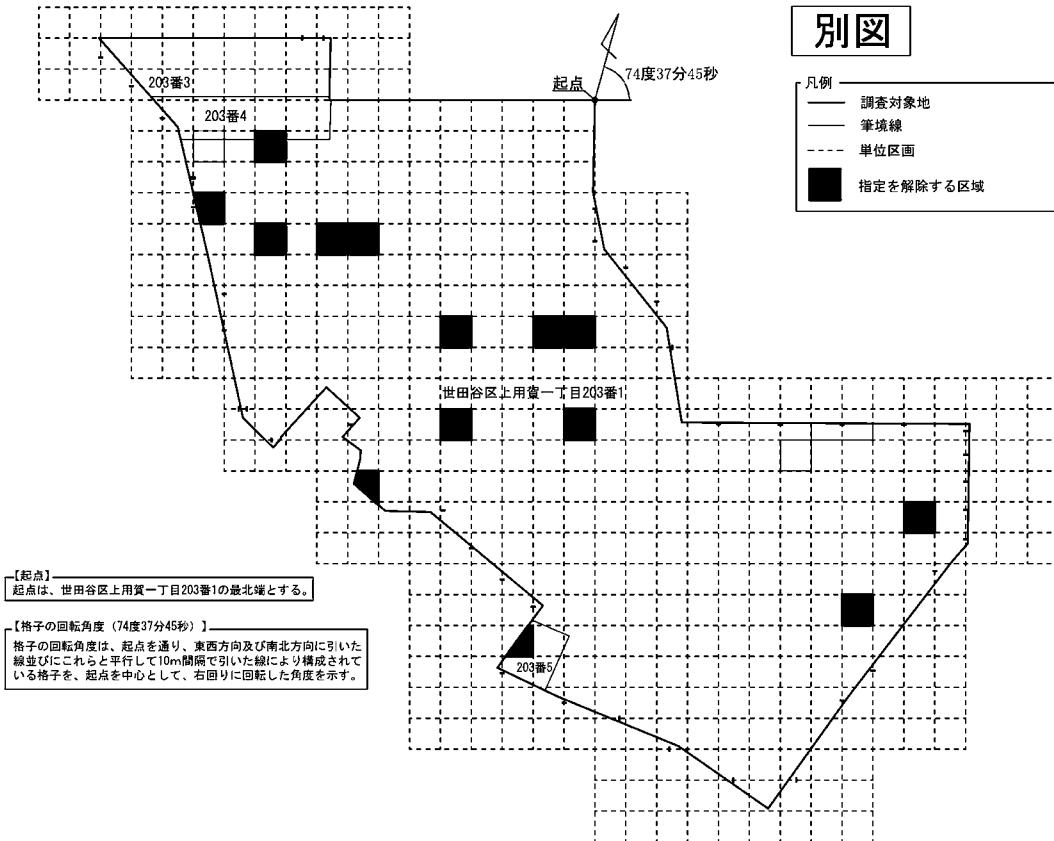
別図

凡例
調査対象地
筆境線
単位区画
指定を解除する区域

起点
74度37分45秒

203番3
203番4
世田谷区上用賀一丁目203番1
203番5

【起点】
起点は、世田谷区上用賀一丁目203番1の最北端とする。

【格子の回転角度（74度37分45秒）】
格子の回転角度は、起点を通り、東西方向及び南北方向に引いた線並びにこれらと平行して10m間隔で引いた線により構成されている格子を、起点を中心として、右回りに回転した角度を示す。